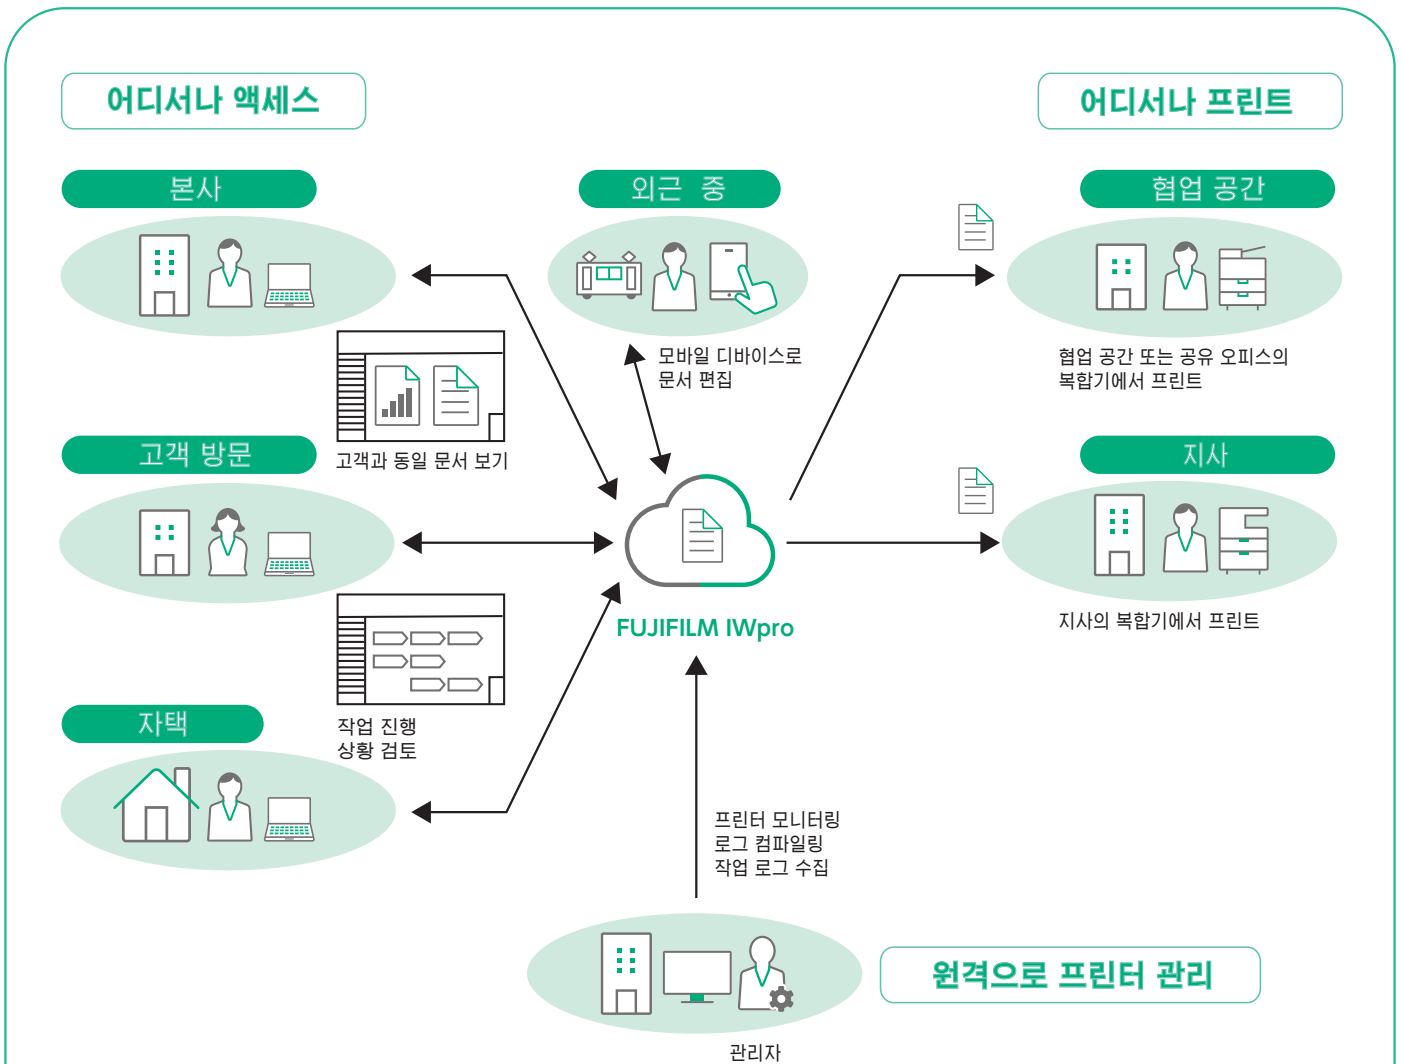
어디서나 액세스

어디서나 프린트

본사

외근 중

협업 공간

모바일 디바이스로 문서 편집

협업 공간 또는 공유 오피스의 복합기에서 프린트

고객과 동일 문서 보기

고객 방문

지사

FUJIFILM IWpro

지사의 복합기에서 프린트

작업 진행 상황 검토

자택

프린터 모니터링
로그 컴파일링
작업 로그 수집

원격으로 프린터 관리

관리자